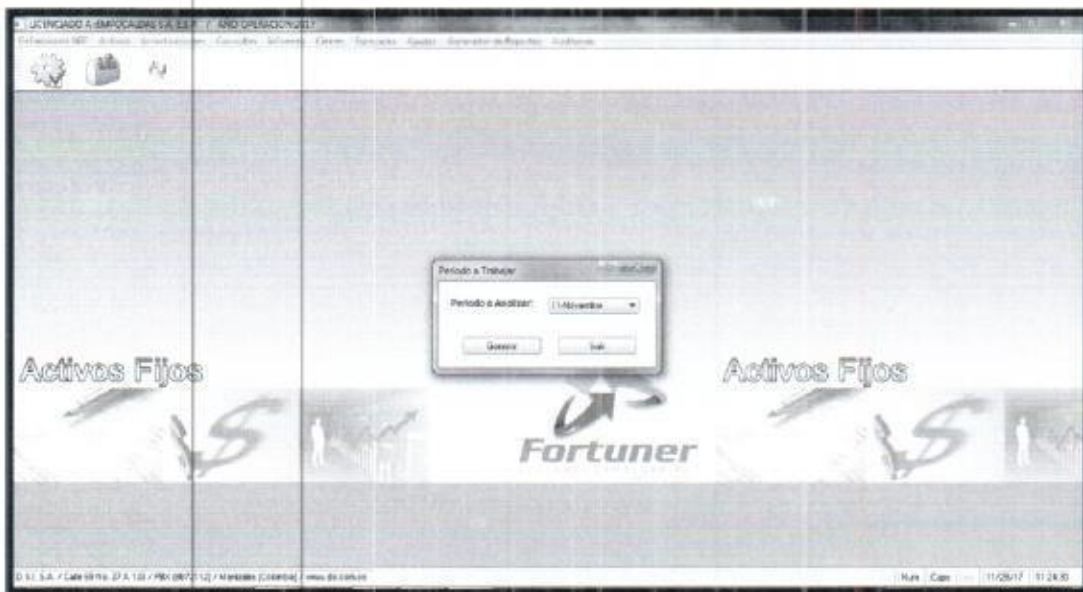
LICENCIADO A EMPODALDAS S.A. E.S.P / AÑO OPERACION 2017

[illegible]

Periodo a Trabajar

Periodo a Analizar: 11-Noviembre

Generar

Salir

Activos Fijos

Activos Fijos

Fortuner

D.S.I. S.A. / Calle 69 No. 27 A 130 / PBX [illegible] / Manizales (Colombia) / www.dsi.com.co

Num Caps 11/28/17 11:24:30